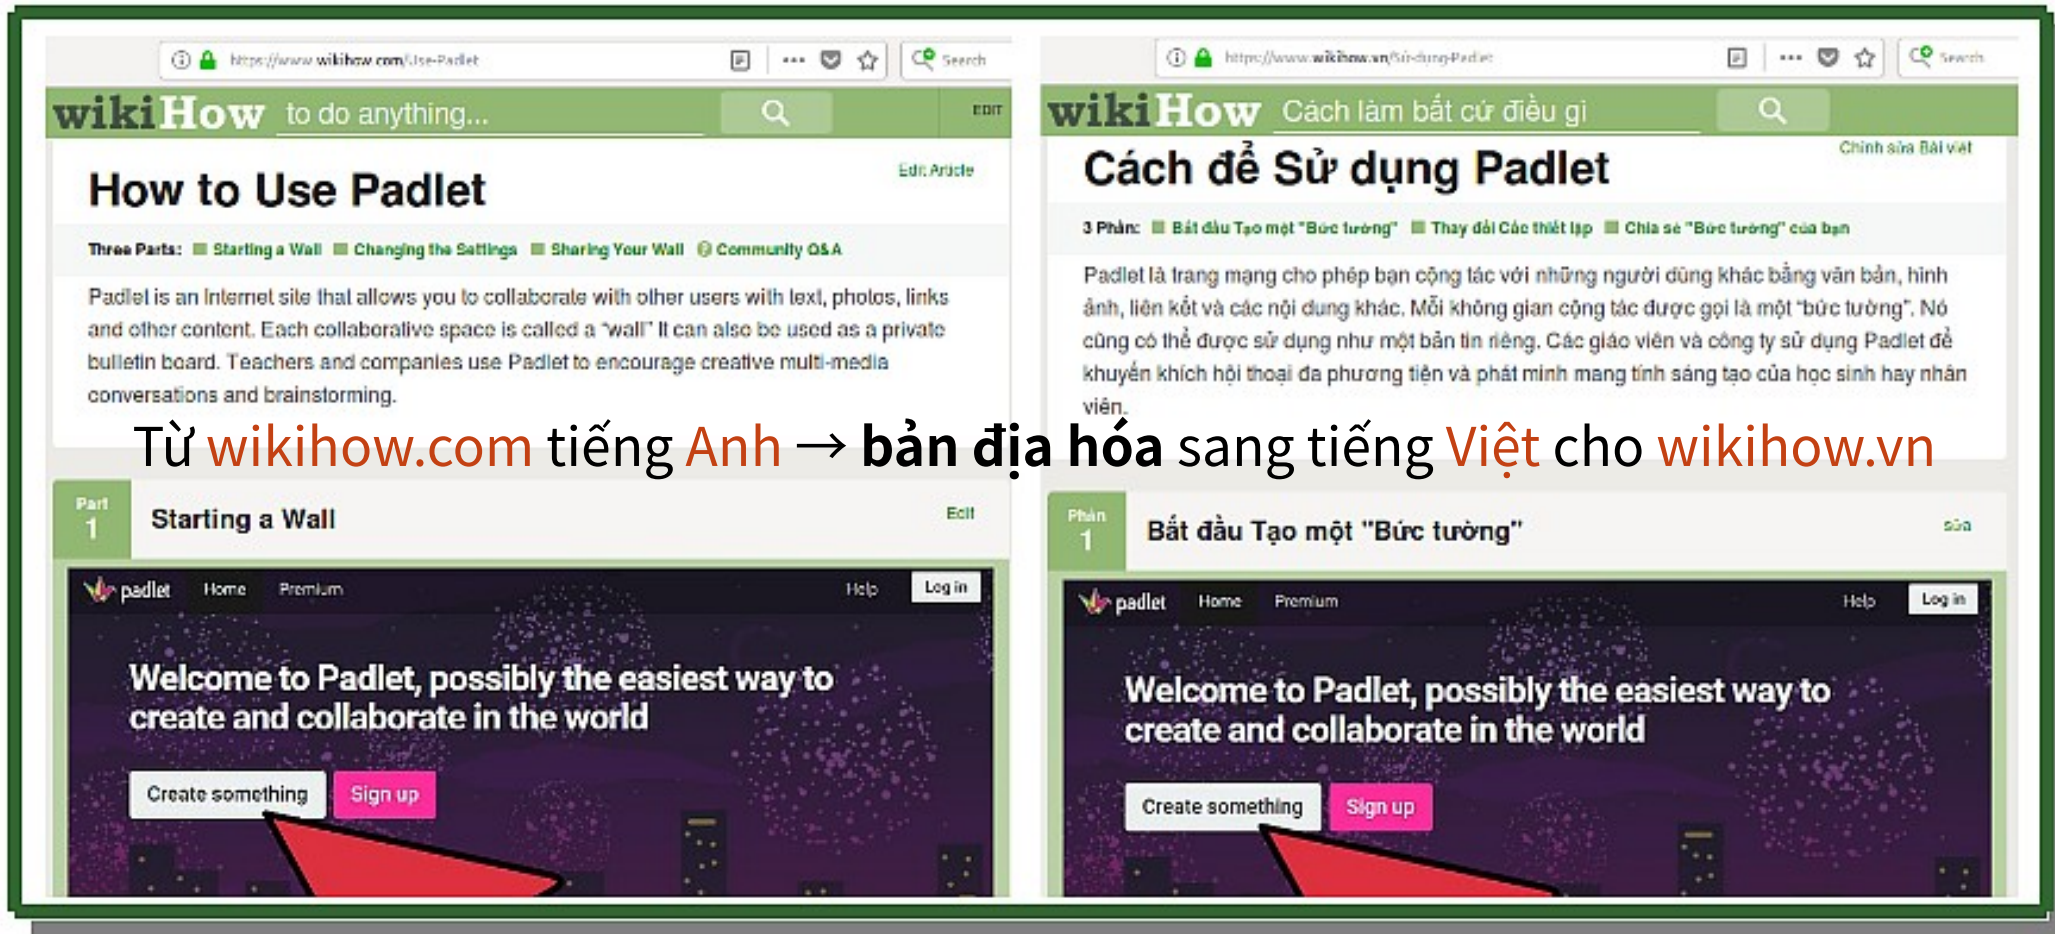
https://www.wikihow.com/Use-Padlet

Search

wikiHow to do anything...

EDIT

How to Use Padlet

Edit Article

Three Parts: Starting a Wall Changing the Settings Sharing Your Wall Community Q&A

Padlet is an Internet site that allows you to collaborate with other users with text, photos, links and other content. Each collaborative space is called a "wall" It can also be used as a private bulletin board. Teachers and companies use Padlet to encourage creative multi-media conversations and brainstorming.

Part 1 Starting a Wall

Edit

padlet Home Premium Help Log in

Welcome to Padlet, possibly the easiest way to create and collaborate in the world

Create something Sign up

https://www.wikihow.vn/Sử-dụng-Padlet

Search

wikiHow Cách làm bất cứ điều gì

Chỉnh sửa Bài viết

Cách để Sử dụng Padlet

3 Phần: Bắt đầu Tạo một "Bức tường" Thay đổi Các thiết lập Chia sẻ "Bức tường" của bạn

Padlet là trang mạng cho phép bạn cộng tác với những người dùng khác bằng văn bản, hình ảnh, liên kết và các nội dung khác. Mỗi không gian cộng tác được gọi là một "bức tường". Nó cũng có thể được sử dụng như một bản tin riêng. Các giáo viên và công ty sử dụng Padlet để khuyến khích hội thoại đa phương tiện và phát minh mang tính sáng tạo của học sinh hay nhân viên.

Phần 1 Bắt đầu Tạo một "Bức tường"

sửa

padlet Home Premium Help Log in

Welcome to Padlet, possibly the easiest way to create and collaborate in the world

Create something Sign up

Từ wikihow.com tiếng Anh → bản địa hóa sang tiếng Việt cho wikihow.vn